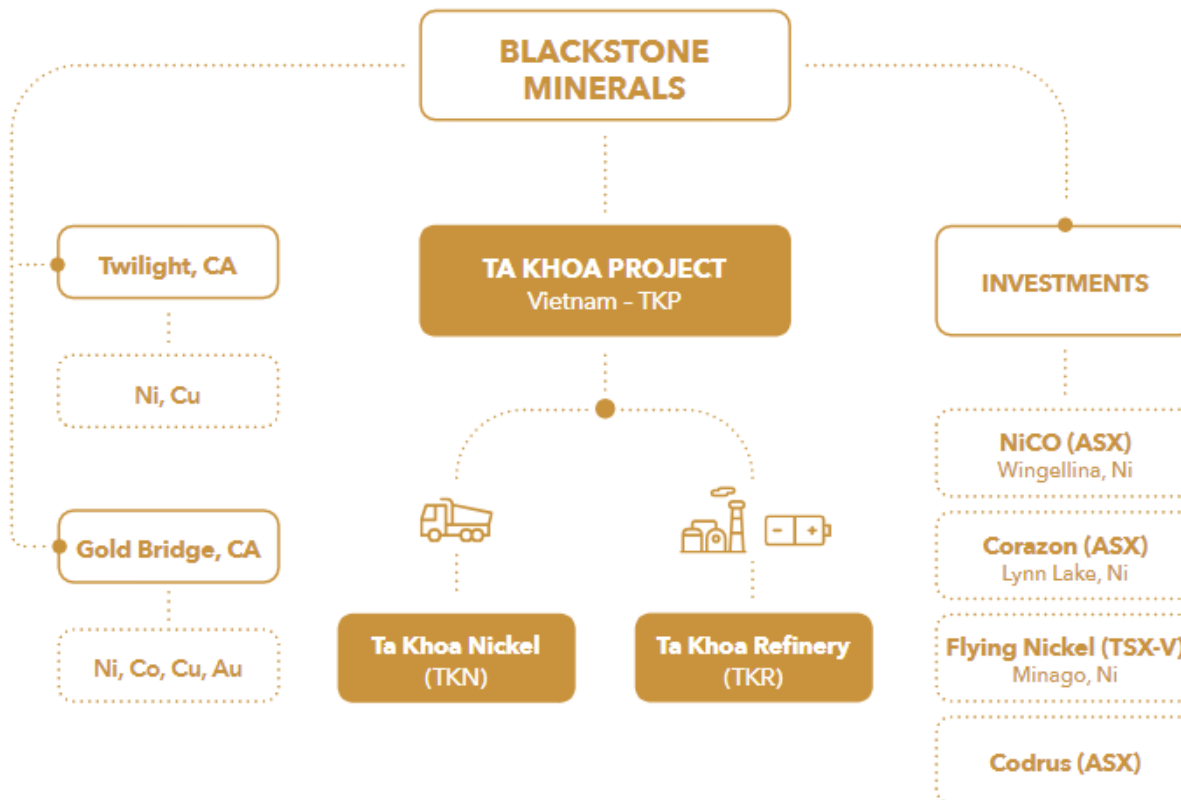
BLACKSTONE MINERALS

Twilight, CA

Ni, Cu

Gold Bridge, CA

Ni, Co, Cu, Au

TA KHOA PROJECT
Vietnam – TKP

Ta Khoa Nickel
(TKN)

Ta Khoa Refinery
(TKR)

INVESTMENTS

NiCO (ASX)
Wingellina, Ni

Corazon (ASX)
Lynn Lake, Ni

Flying Nickel (TSX-V)
Minago, Ni

Codrus (ASX)